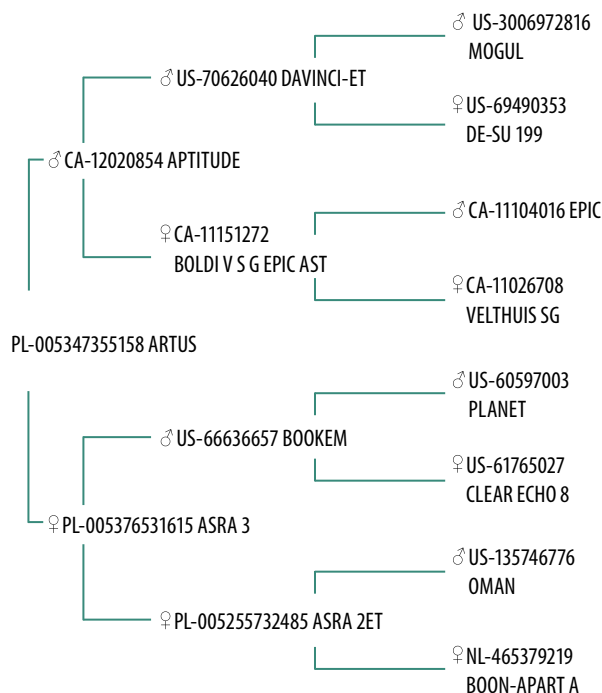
♂ US-3006972816
MOGUL

♂ US-70626040 DAVINCI-ET

♀ US-69490353
DE-SU 199

♂ CA-12020854 APTITUDE

♂ CA-11104016 EPIC

♀ CA-11151272
BOLDI V S G EPIC AST

♀ CA-11026708
VELTHUIS SG

PL-005347355158 ARTUS

♂ US-60597003
PLANET

♂ US-66636657 BOOKEM

♀ US-61765027
CLEAR ECHO 8

♀ PL-005376531615 ASRA 3

♂ US-135746776
OMAN

♀ PL-005255732485 ASRA 2ET

♀ NL-465379219
BOON-APART A